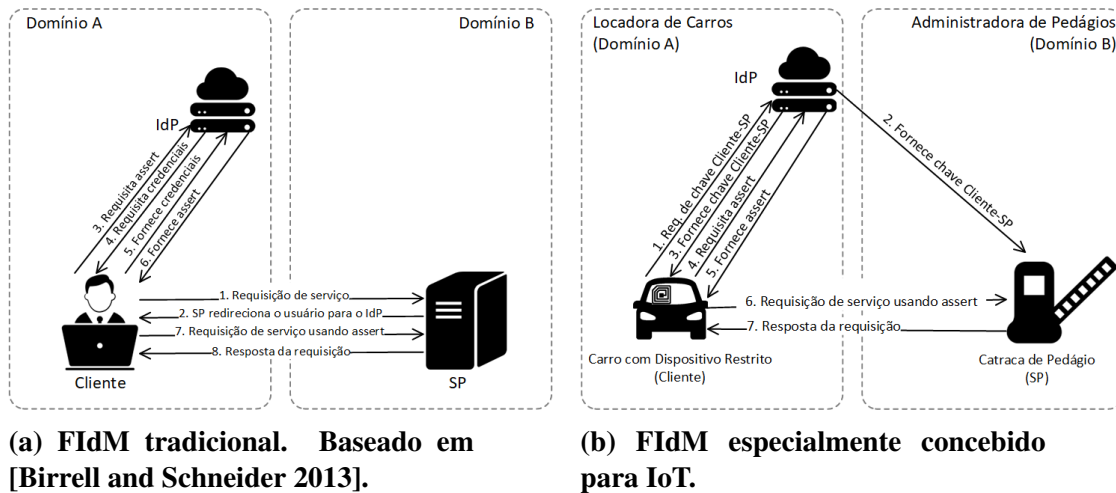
Domínio A

Domínio B

IdP

3. Requisita assert
4. Requisita credenciais
5. Fornece credenciais
6. Fornece assert

1. Requisição de serviço
2. SP redireciona o usuário para o IdP
7. Requisição de serviço usando assert
8. Resposta da requisição

Cliente

SP

(a) FIdM tradicional. Baseado em [Birrell and Schneider 2013].

Locadora de Carros (Domínio A)

Administradora de Pedágios (Domínio B)

IdP

2. Fornece chave Cliente-SP

1. Req. de chave Cliente-SP
3. Fornece chave Cliente-SP
4. Requisita assert
5. Fornece assert

6. Requisição de serviço usando assert
7. Resposta da requisição

Carro com Dispositivo Restrito (Cliente)

Catraca de Pedágio (SP)

(b) FIdM especialmente concebido para IoT.